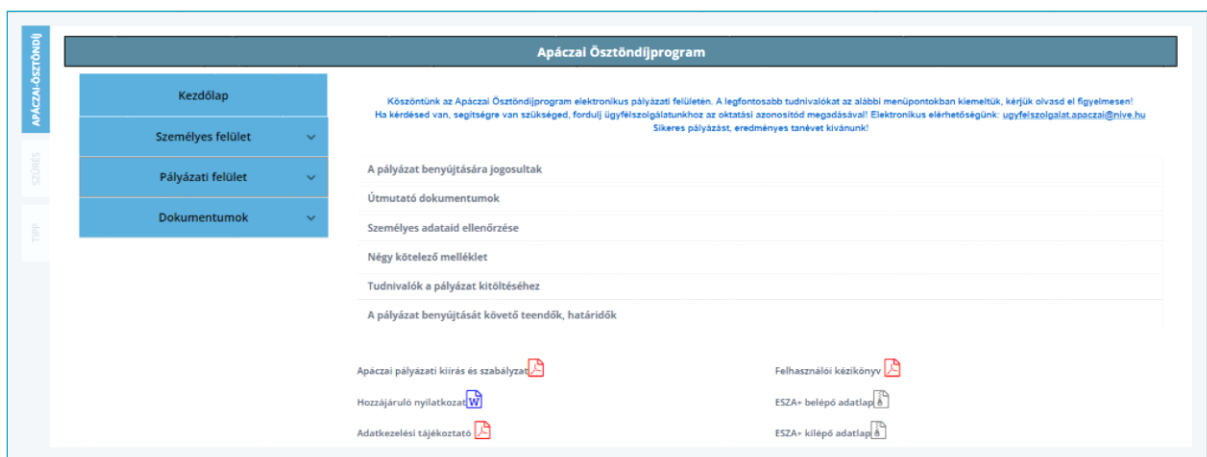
APÁCZAI-ÖSZTÖNDÍJ

SZŰRÉS

TIPP

Apáczai Ösztöndíjprogram

Kezdőlap

Személyes felület

Pályázati felület

Dokumentumok

Köszöntünk az Apáczai Ösztöndíjprogram elektronikus pályázati felületén. A legfontosabb tudnivalókat az alábbi menüpontokban kiemeltük, kérjük olvasd el figyelmesen!
Ha kérdésed van, segítségre van szükséged, fordulj ügyfélszolgálatunkhoz az oktatási azonosítód megadásával! Elektronikus elérhetőségünk: ugyfelszolgalat.apaczai@nive.hu
Sikeres pályázást, eredményes tanévet kívánunk!

A pályázat benyújtására jogosultak

Útmutató dokumentumok

Személyes adataid ellenőrzése

Négy kötelező melléklet

Tudnivalók a pályázat kitöltéséhez

A pályázat benyújtását követő teendők, határidők

Apáczai pályázati kiírás és szabályzat

Hozzájáruló nyilatkozat

Adatkezelési tájékoztató

Felhasználói kézikönyv

ESZA+ belépő adatlap

ESZA+ kilépő adatlap